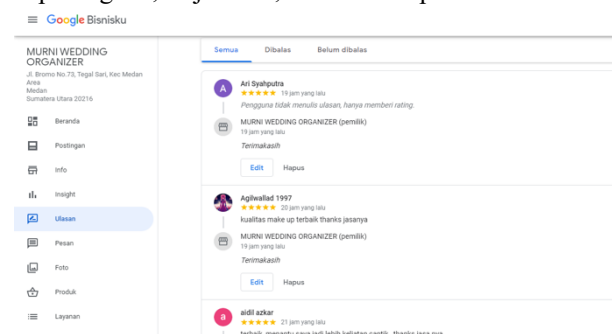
Google Bisnisku

MURNI WEDDING ORGANIZER
Jl. Bromo No.73, Tegal Sari, Kec Medan Area
Medan
Sumatera Utara 20216

Beranda
Postingan
Info
Insight
Ulasan
Pesan
Foto
Produk
Layanan

Semua Dibalas Belum dibalas

A Ari Syahputra
★★★★★ 19 jam yang lalu
Pengguna tidak menulis ulasan, hanya memberi rating.

MURNI WEDDING ORGANIZER (pemilik)
19 jam yang lalu
Terimakasih

Edit Hapus

Agilwallad 1997
★★★★★ 20 jam yang lalu
kualitas make up terbaik thanks jasanya

MURNI WEDDING ORGANIZER (pemilik)
19 jam yang lalu
Terimakasih

Edit Hapus

a aidil azkar
★★★★★ 21 jam yang lalu
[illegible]